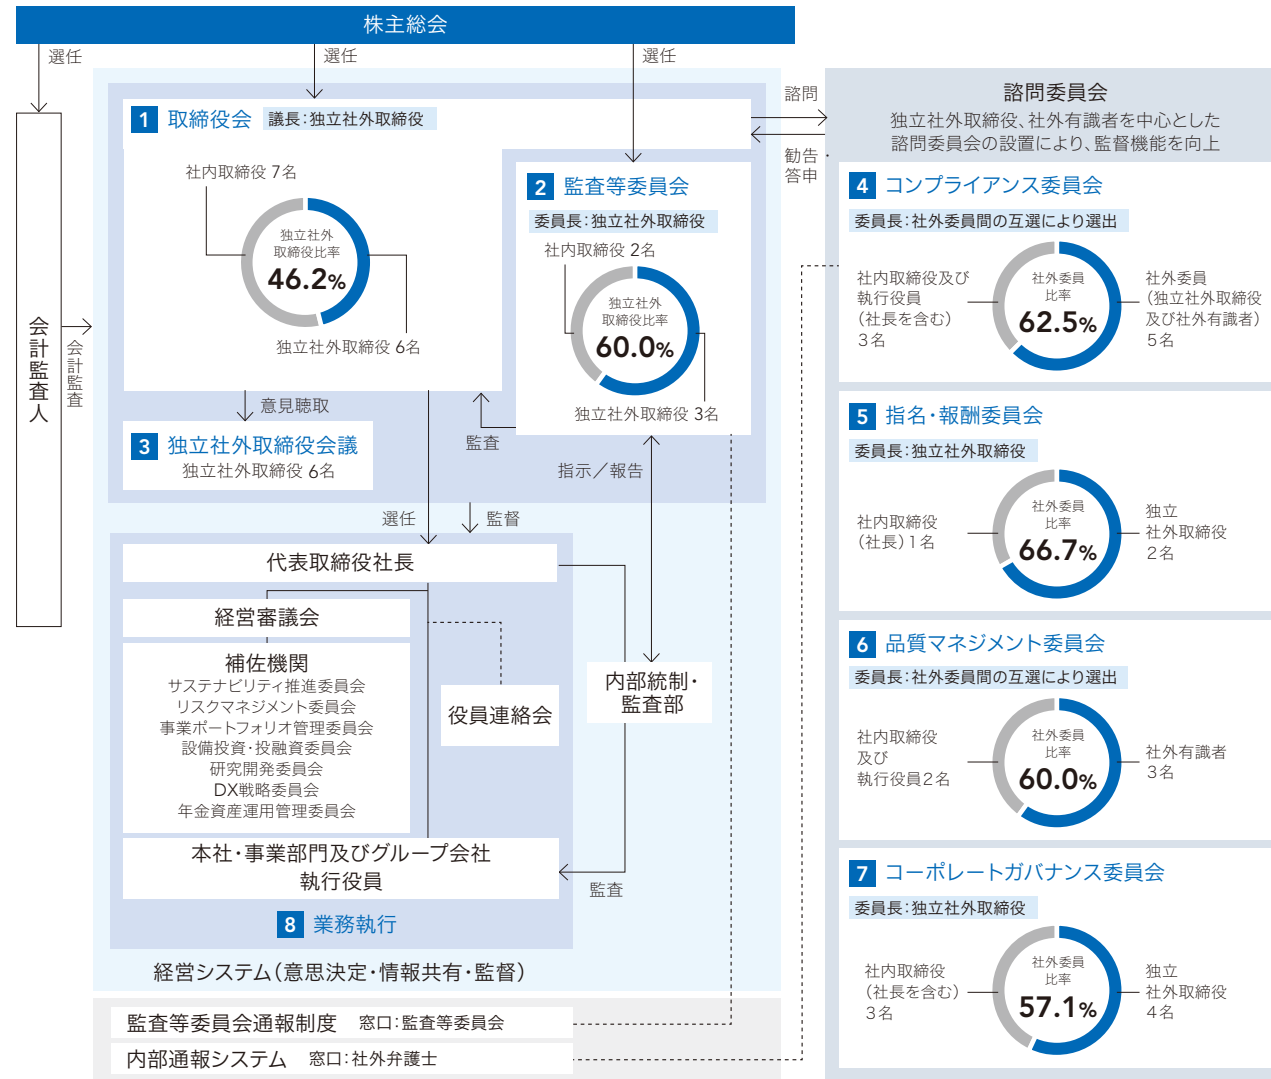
株主総会

選任

選任

選任

会計監査人

会計監査

1 取締役会 議長：独立社外取締役

社内取締役 7名

独立社外取締役比率 46.2%

独立社外取締役 6名

意見聴取

3 独立社外取締役会議
独立社外取締役 6名

2 監査等委員会
委員長：独立社外取締役

社内取締役 2名

独立社外取締役比率 60.0%

独立社外取締役 3名

監査

指示／報告

諮問

勧告・答申

諮問委員会
独立社外取締役、社外有識者を中心とした諮問委員会の設置により、監督機能を向上

4 コンプライアンス委員会
委員長：社外委員間の互選により選出

社内取締役及び執行役員（社長を含む）3名

社外委員比率 62.5%

社外委員（独立社外取締役及び社外有識者）5名

5 指名・報酬委員会
委員長：独立社外取締役

社内取締役（社長）1名

社外委員比率 66.7%

独立社外取締役 2名

6 品質マネジメント委員会
委員長：社外委員間の互選により選出

社内取締役及び執行役員2名

社外委員比率 60.0%

社外有識者 3名

7 コーポレートガバナンス委員会
委員長：独立社外取締役

社内取締役（社長を含む）3名

社外委員比率 57.1%

独立社外取締役 4名

選任

監督

代表取締役社長

経営審議会

補佐機関
サステナビリティ推進委員会
リスクマネジメント委員会
事業ポートフォリオ管理委員会
設備投資・投融資委員会
研究開発委員会
DX戦略委員会
年金資産運用管理委員会

役員連絡会

内部統制・監査部

本社・事業部門及びグループ会社
執行役員

監査

8 業務執行

経営システム（意思決定・情報共有・監督）

監査等委員会通報制度 窓口：監査等委員会

内部通報システム 窓口：社外弁護士